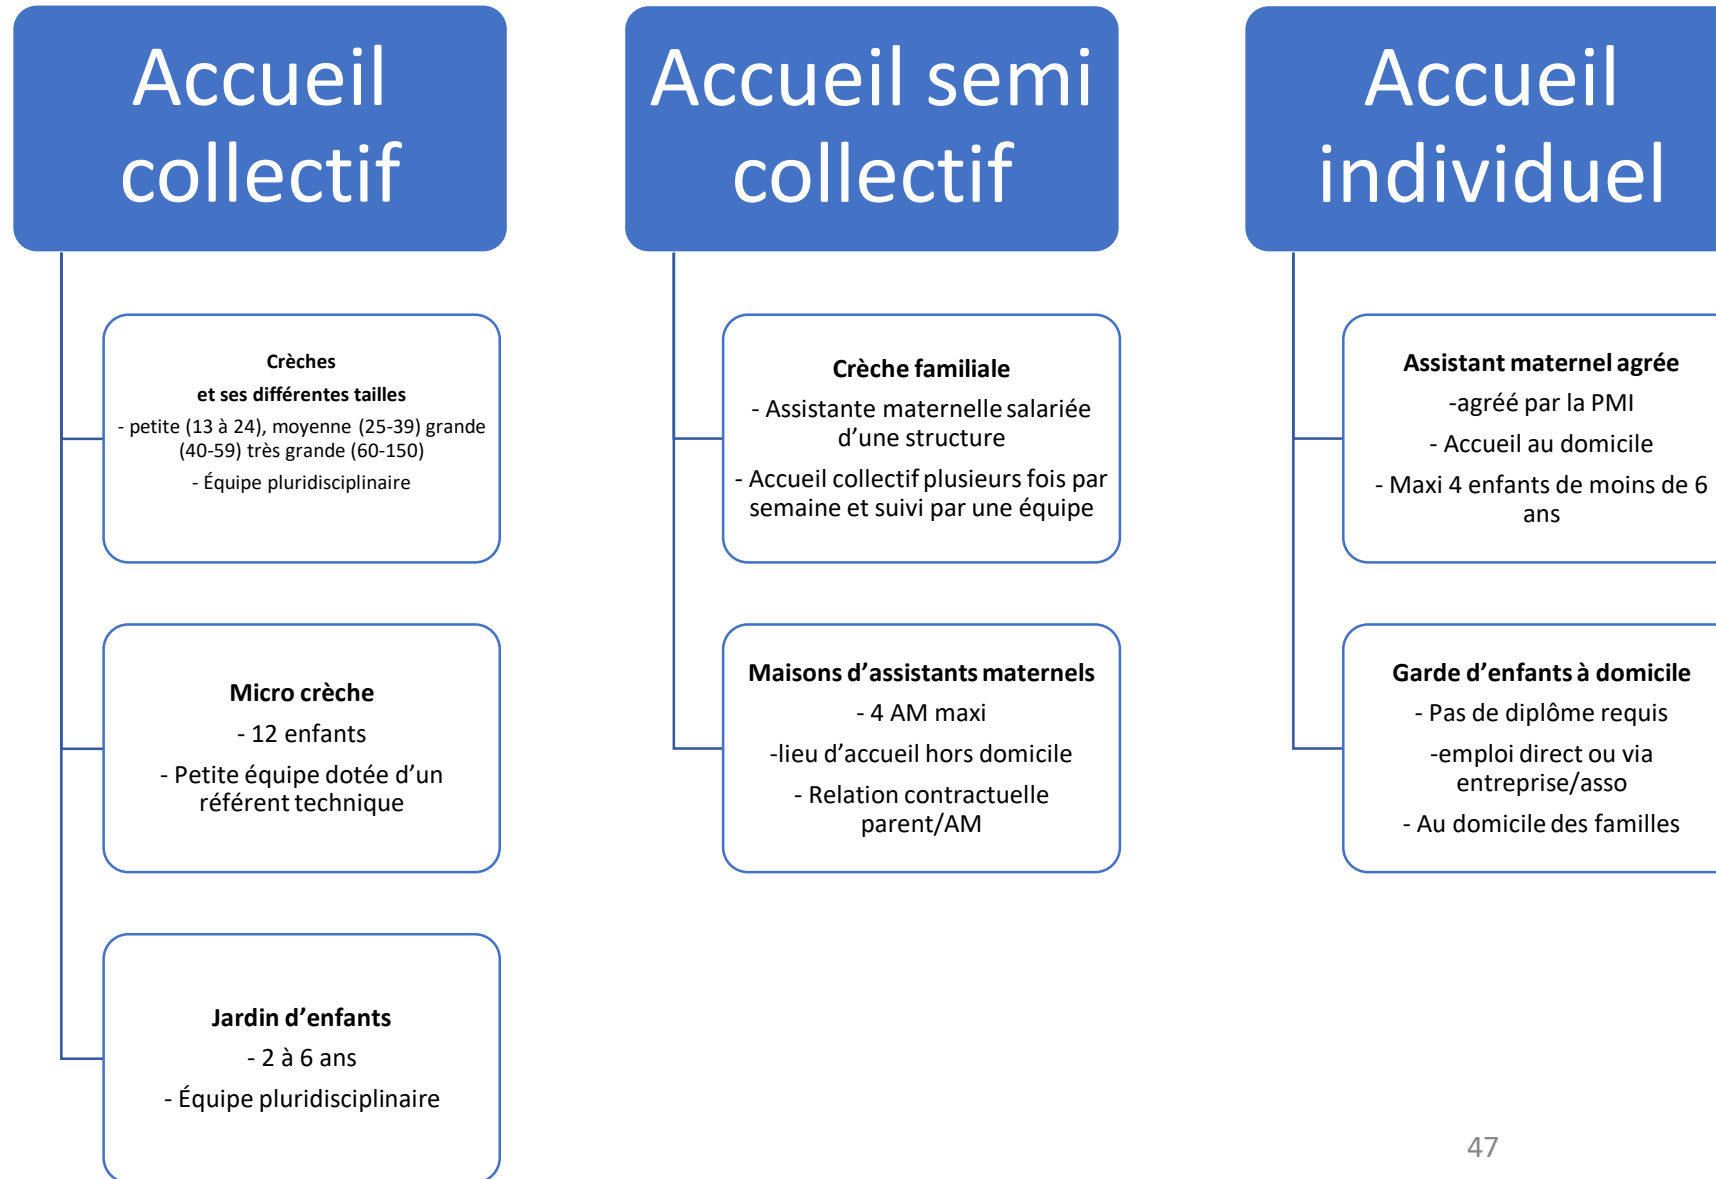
Accueil collectif

Crèches
et ses différentes tailles
- petite (13 à 24), moyenne (25-39) grande (40-59) très grande (60-150)
- Équipe pluridisciplinaire

Micro crèche
- 12 enfants
- Petite équipe dotée d'un référent technique

Jardin d'enfants
- 2 à 6 ans
- Équipe pluridisciplinaire

Accueil semi collectif

Crèche familiale
- Assistante maternelle salariée d'une structure
- Accueil collectif plusieurs fois par semaine et suivi par une équipe

Maisons d'assistants maternels
- 4 AM maxi
-lieu d'accueil hors domicile
- Relation contractuelle parent/AM

Accueil individuel

Assistant maternel agrée
-agréé par la PMI
- Accueil au domicile
- Maxi 4 enfants de moins de 6 ans

Garde d'enfants à domicile
- Pas de diplôme requis
-emploi direct ou via entreprise/asso
- Au domicile des familles

47